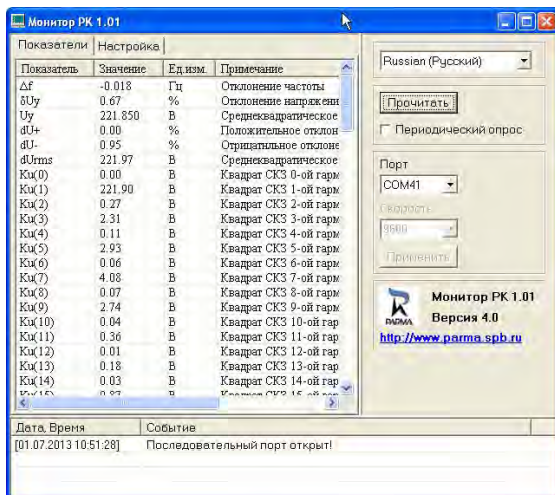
Монитор РК 1.01

Показатели | Настройка

| Показатель | Значение | Ед.изм. | Примечание |
|---|---|---|---|
| Δf | -0.018 | Гц | Отклонение частоты |
| δUy | 0.67 | % | Отклонение напряжени |
| Uy | 221.850 | В | Среднеквадратическое |
| dU+ | 0.00 | % | Положительное отклон |
| dU- | 0.95 | % | Отрицательное отклоне |
| dUrms | 221.97 | В | Среднеквадратическое |
| Ku(0) | 0.00 | В | Квадрат СКЗ 0-ой гарм |
| Ku(1) | 221.90 | В | Квадрат СКЗ 1-ой гарм |
| Ku(2) | 0.27 | В | Квадрат СКЗ 2-ой гарм |
| Ku(3) | 2.31 | В | Квадрат СКЗ 3-ой гарм |
| Ku(4) | 0.11 | В | Квадрат СКЗ 4-ой гарм |
| Ku(5) | 2.93 | В | Квадрат СКЗ 5-ой гарм |
| Ku(6) | 0.06 | В | Квадрат СКЗ 6-ой гарм |
| Ku(7) | 4.08 | В | Квадрат СКЗ 7-ой гарм |
| Ku(8) | 0.07 | В | Квадрат СКЗ 8-ой гарм |
| Ku(9) | 2.74 | В | Квадрат СКЗ 9-ой гарм |
| Ku(10) | 0.04 | В | Квадрат СКЗ 10-ой гар |
| Ku(11) | 0.36 | В | Квадрат СКЗ 11-ой гар |
| Ku(12) | 0.01 | В | Квадрат СКЗ 12-ой гар |
| Ku(13) | 0.18 | В | Квадрат СКЗ 13-ой гар |
| Ku(14) | 0.03 | В | Квадрат СКЗ 14-ой гар |
| Ku(15) | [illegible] | В | Квадрат СКЗ 15-ой гар |

Russian (Русский)

Прочитать

Периодический опрос

Порт

COM41

Скорость

9600

Применить

PARMA

Монитор РК 1.01

Версия 4.0

http://www.parma.spb.ru

| Дата, Время | Событие |
|---|---|
| [01.07.2013 10:51:28] | Последовательный порт открыт! |